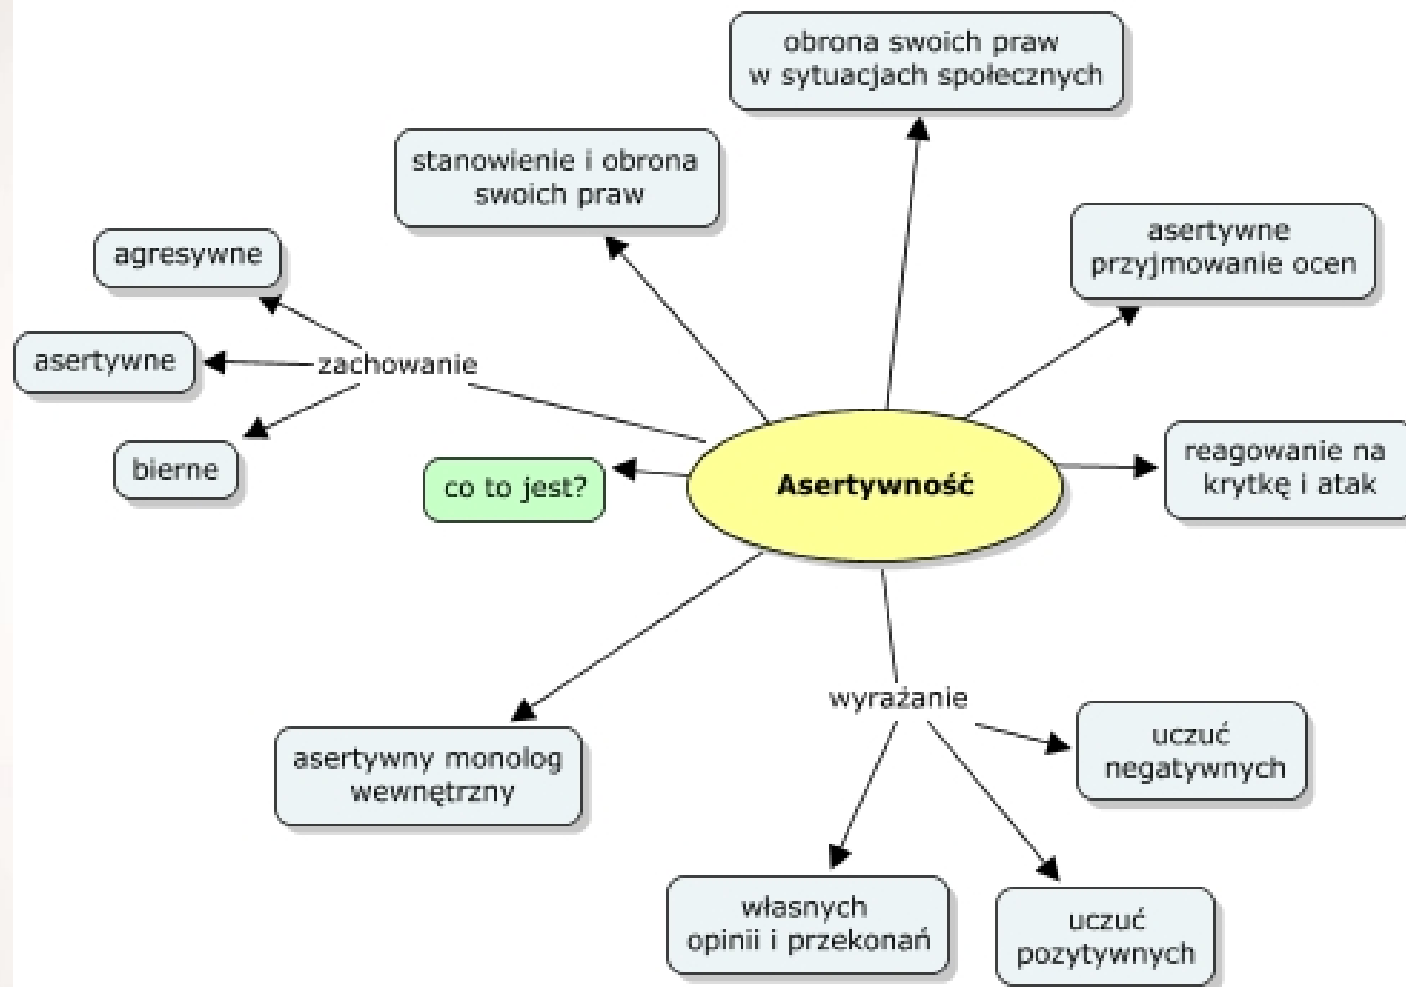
obrona swoich praw w sytuacjach społecznych

stanowienie i obrona swoich praw

asertywne przyjmowanie ocen

agresywne

asertywne

zachowanie

bierne

co to jest?

Asertywność

reagowanie na krytkę i atak

wyrażanie

asertywny monolog wewnętrzny

uczuć negatywnych

własnych opinii i przekonań

uczuć pozytywnych